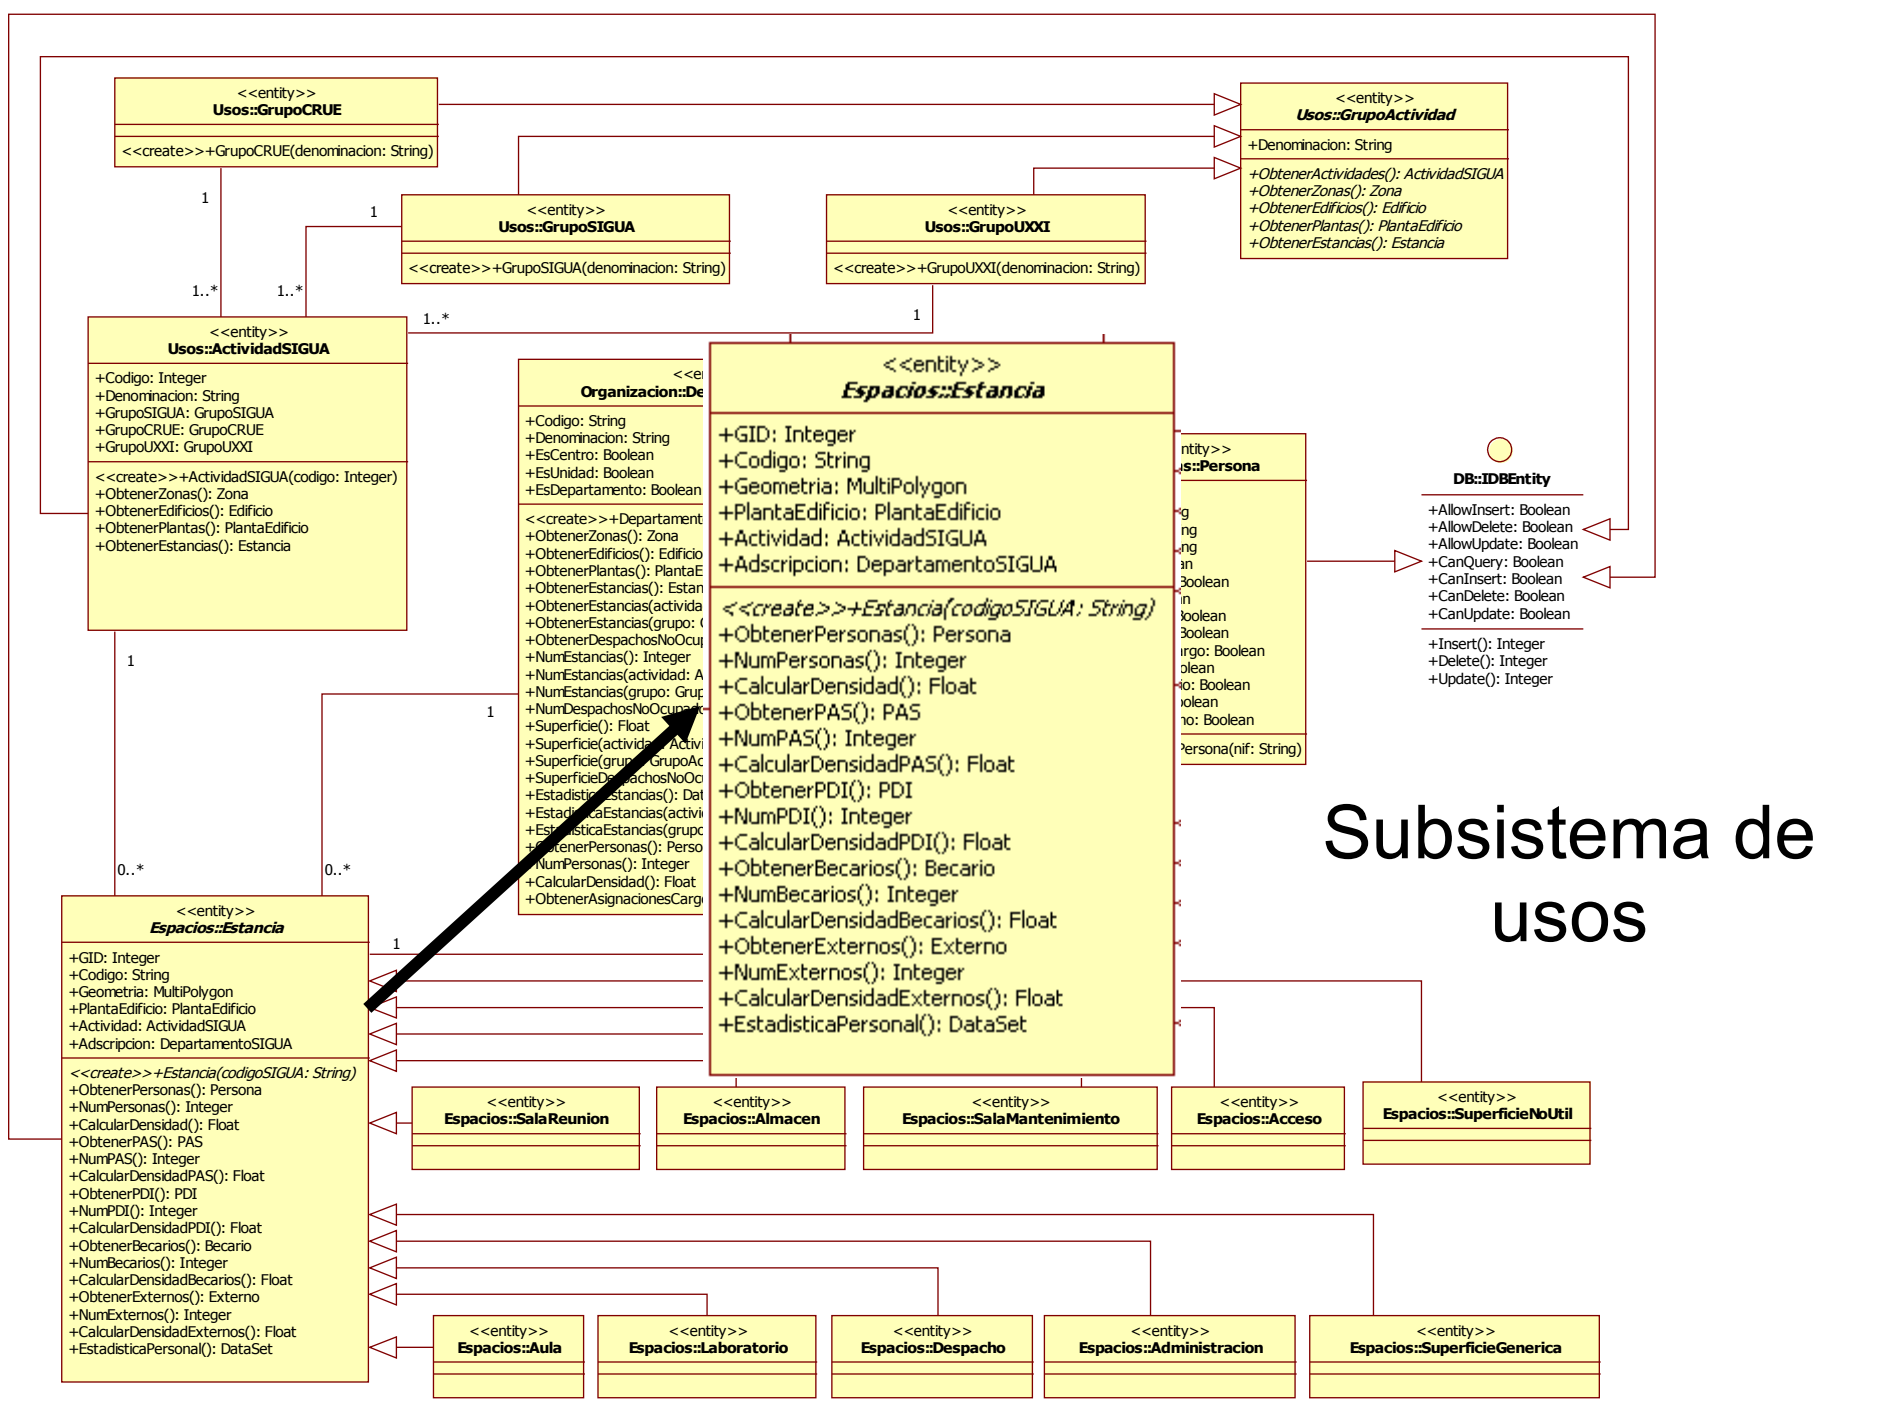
<<entity>>
Usos::GrupoCRUE

<<create>>+GrupoCRUE(denominacion: String)

<<entity>>
Usos::GrupoActividad

+Denominacion: String

+ObtenerActividades(): ActividadSIGUA
+ObtenerZonas(): Zona
+ObtenerEdificios(): Edificio
+ObtenerPlantas(): PlantaEdificio
+ObtenerEstancias(): Estancia

<<entity>>
Usos::GrupoSIGUA

<<create>>+GrupoSIGUA(denominacion: String)

<<entity>>
Usos::GrupoUXXI

<<create>>+GrupoUXXI(denominacion: String)

1
1
1..*
1..*
1..*
1

<<entity>>
Usos::ActividadSIGUA

+Codigo: Integer
+Denominacion: String
+GrupoSIGUA: GrupoSIGUA
+GrupoCRUE: GrupoCRUE
+GrupoUXXI: GrupoUXXI

<<create>>+ActividadSIGUA(codigo: Integer)
+ObtenerZonas(): Zona
+ObtenerEdificios(): Edificio
+ObtenerPlantas(): PlantaEdificio
+ObtenerEstancias(): Estancia

<<e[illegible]
Organizacion::De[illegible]

+Codigo: String
+Denominacion: String
+EsCentro: Boolean
+EsUnidad: Boolean
+EsDepartamento: Boolean

<<create>>+Departament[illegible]
+ObtenerZonas(): Zona
+ObtenerEdificios(): Edificio
+ObtenerPlantas(): PlantaE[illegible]
+ObtenerEstancias(): Estan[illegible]
+ObtenerEstancias(activida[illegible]
+ObtenerEstancias(grupo: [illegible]
+ObtenerDespachosNoOcu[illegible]
+NumEstancias(): Integer
+NumEstancias(actividad: A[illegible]
+NumEstancias(grupo: Gru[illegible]
+NumDespachosNoOcupad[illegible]
+Superficie(): Float
+Superficie(activida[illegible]
+Superficie(gru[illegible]
+SuperficieDe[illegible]
+Estadistic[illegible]
+Estad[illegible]
+Est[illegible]
+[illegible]
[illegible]NumPersonas(): Integer
+CalcularDensidad(): Float
+ObtenerAsignacionesCarg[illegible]

<<entity>>
Espacios::Estancia

+GID: Integer
+Codigo: String
+Geometria: MultiPolygon
+PlantaEdificio: PlantaEdificio
+Actividad: ActividadSIGUA
+Adscripcion: DepartamentoSIGUA

<<create>>+Estancia(codigoSIGUA: String)
+ObtenerPersonas(): Persona
+NumPersonas(): Integer
+CalcularDensidad(): Float
+ObtenerPAS(): PAS
+NumPAS(): Integer
+CalcularDensidadPAS(): Float
+ObtenerPDI(): PDI
+NumPDI(): Integer
+CalcularDensidadPDI(): Float
+ObtenerBecarios(): Becario
+NumBecarios(): Integer
+CalcularDensidadBecarios(): Float
+ObtenerExternos(): Externo
+NumExternos(): Integer
+CalcularDensidadExternos(): Float
+EstadisticaPersonal(): DataSet

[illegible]ntity>>
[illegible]s::Persona

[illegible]g
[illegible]ng
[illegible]ng
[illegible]an
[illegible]Boolean
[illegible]n
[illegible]Boolean
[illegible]Boolean
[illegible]rgo: Boolean
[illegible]olean
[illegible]io: Boolean
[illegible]olean
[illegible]no: Boolean

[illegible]Persona(nif: String)

DB::IDBEntity

+AllowInsert: Boolean
+AllowDelete: Boolean
+AllowUpdate: Boolean
+CanQuery: Boolean
+CanInsert: Boolean
+CanDelete: Boolean
+CanUpdate: Boolean

+Insert(): Integer
+Delete(): Integer
+Update(): Integer

Subsistema de usos

1
1
0..*
0..*
1

<<entity>>
Espacios::Estancia

+GID: Integer
+Codigo: String
+Geometria: MultiPolygon
+PlantaEdificio: PlantaEdificio
+Actividad: ActividadSIGUA
+Adscripcion: DepartamentoSIGUA

<<create>>+Estancia(codigoSIGUA: String)
+ObtenerPersonas(): Persona
+NumPersonas(): Integer
+CalcularDensidad(): Float
+ObtenerPAS(): PAS
+NumPAS(): Integer
+CalcularDensidadPAS(): Float
+ObtenerPDI(): PDI
+NumPDI(): Integer
+CalcularDensidadPDI(): Float
+ObtenerBecarios(): Becario
+NumBecarios(): Integer
+CalcularDensidadBecarios(): Float
+ObtenerExternos(): Externo
+NumExternos(): Integer
+CalcularDensidadExternos(): Float
+EstadisticaPersonal(): DataSet

<<entity>>
Espacios::SalaReunion

<<entity>>
Espacios::Almacen

<<entity>>
Espacios::SalaMantenimiento

<<entity>>
Espacios::Acceso

<<entity>>
Espacios::SuperficieNoUtil

<<entity>>
Espacios::Aula

<<entity>>
Espacios::Laboratorio

<<entity>>
Espacios::Despacho

<<entity>>
Espacios::Administracion

<<entity>>
Espacios::SuperficieGenerica